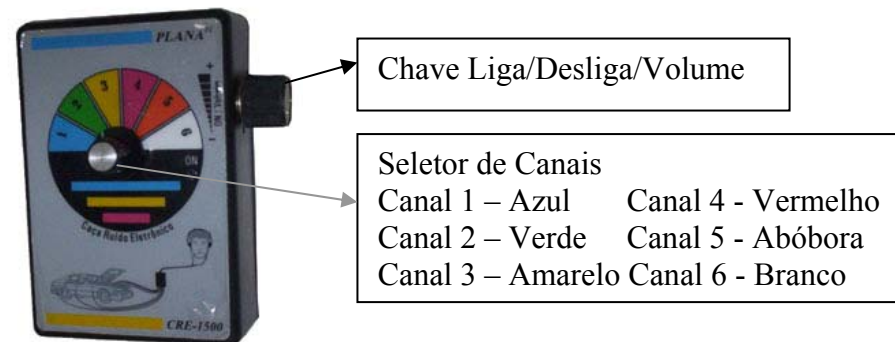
PLANA

1 2 3 4 5 6

ON

VOLUME

Caça Ruído Eletrônico

CRE-1500

Chave Liga/Desliga/Volume

Seletor de Canais
Canal 1 – Azul Canal 4 - Vermelho
Canal 2 – Verde Canal 5 - Abóbora
Canal 3 – Amarelo Canal 6 - Branco